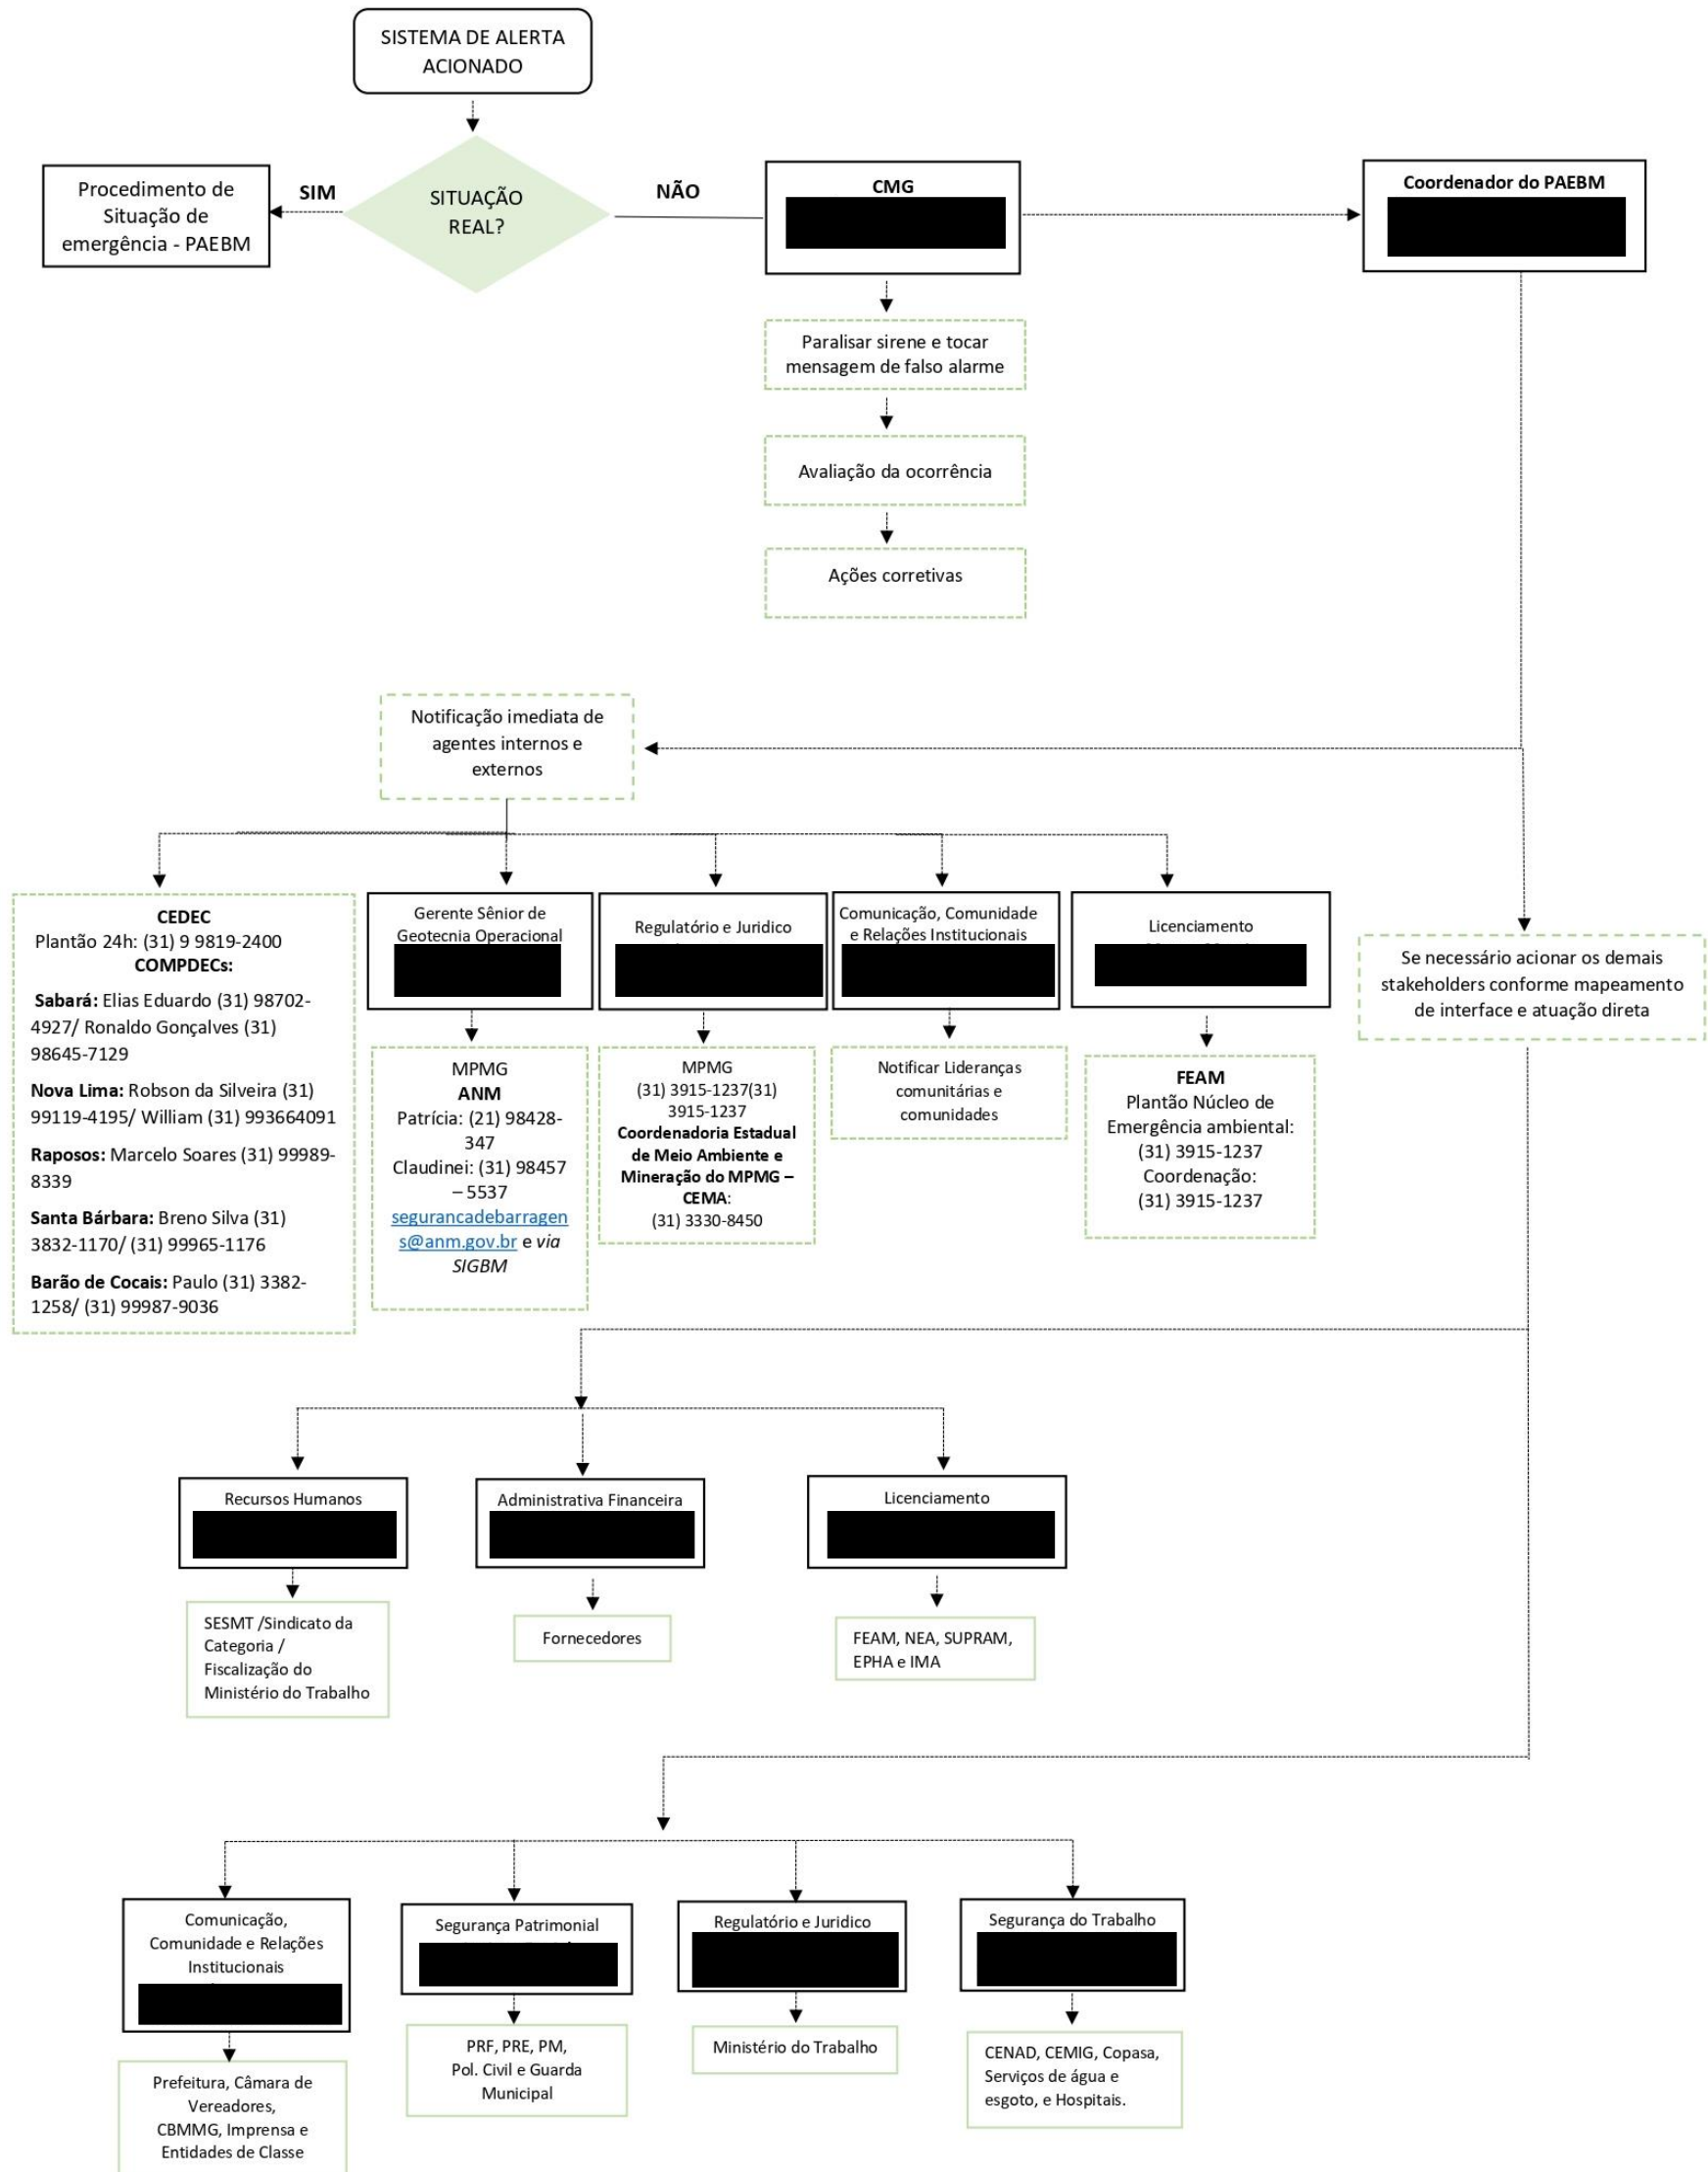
SISTEMA DE ALERTA ACIONADO

SITUAÇÃO REAL?

SIM

Procedimento de Situação de emergência - PAEBM

NÃO

CMG

Coordenador do PAEBM

Paralisar sirene e tocar mensagem de falso alarme

Avaliação da ocorrência

Ações corretivas

Notificação imediata de agentes internos e externos

CEDEC
Plantão 24h: (31) 9 9819-2400
COMPDECs:

Sabará: Elias Eduardo (31) 98702-4927/ Ronaldo Gonçalves (31) 98645-7129

Nova Lima: Robson da Silveira (31) 99119-4195/ William (31) 993664091

Raposos: Marcelo Soares (31) 99989-8339

Santa Bárbara: Breno Silva (31) 3832-1170/ (31) 99965-1176

Barão de Cocais: Paulo (31) 3382-1258/ (31) 99987-9036

Gerente Sênior de Geotecnia Operacional

MPMG
ANM
Patrícia: (21) 98428-347
Claudinei: (31) 98457 – 5537
segurancadebarragens@anm.gov.br e via SIGBM

Regulatório e Juridico

MPMG
(31) 3915-1237(31) 3915-1237
Coordenadoria Estadual de Meio Ambiente e Mineração do MPMG – CEMA:
(31) 3330-8450

Comunicação, Comunidade e Relações Institucionais

Notificar Lideranças comunitárias e comunidades

Licenciamento

FEAM
Plantão Núcleo de Emergência ambiental:
(31) 3915-1237
Coordenação:
(31) 3915-1237

Se necessário acionar os demais stakeholders conforme mapeamento de interface e atuação direta

Recursos Humanos

SESMT /Sindicato da Categoria / Fiscalização do Ministério do Trabalho

Administrativa Financeira

Fornecedores

Licenciamento

FEAM, NEA, SUPRAM, EPHA e IMA

Comunicação, Comunidade e Relações Institucionais

Prefeitura, Câmara de Vereadores, CBMMG, Imprensa e Entidades de Classe

Segurança Patrimonial

PRF, PRE, PM, Pol. Civil e Guarda Municipal

Regulatório e Juridico

Ministério do Trabalho

Segurança do Trabalho

CENAD, CEMIG, Copasa, Serviços de água e esgoto, e Hospitais.